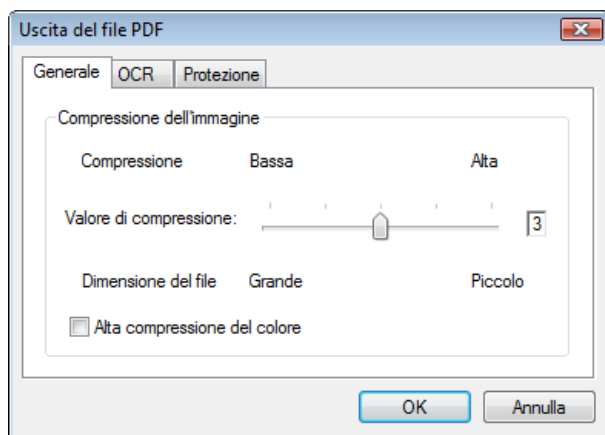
Uscita del file PDF

Generale OCR Protezione

Compressione dell'immagine

Compressione Bassa Alta

Valore di compressione: 3

Dimensione del file Grande Piccolo

Alta compressione del colore

OK Annulla